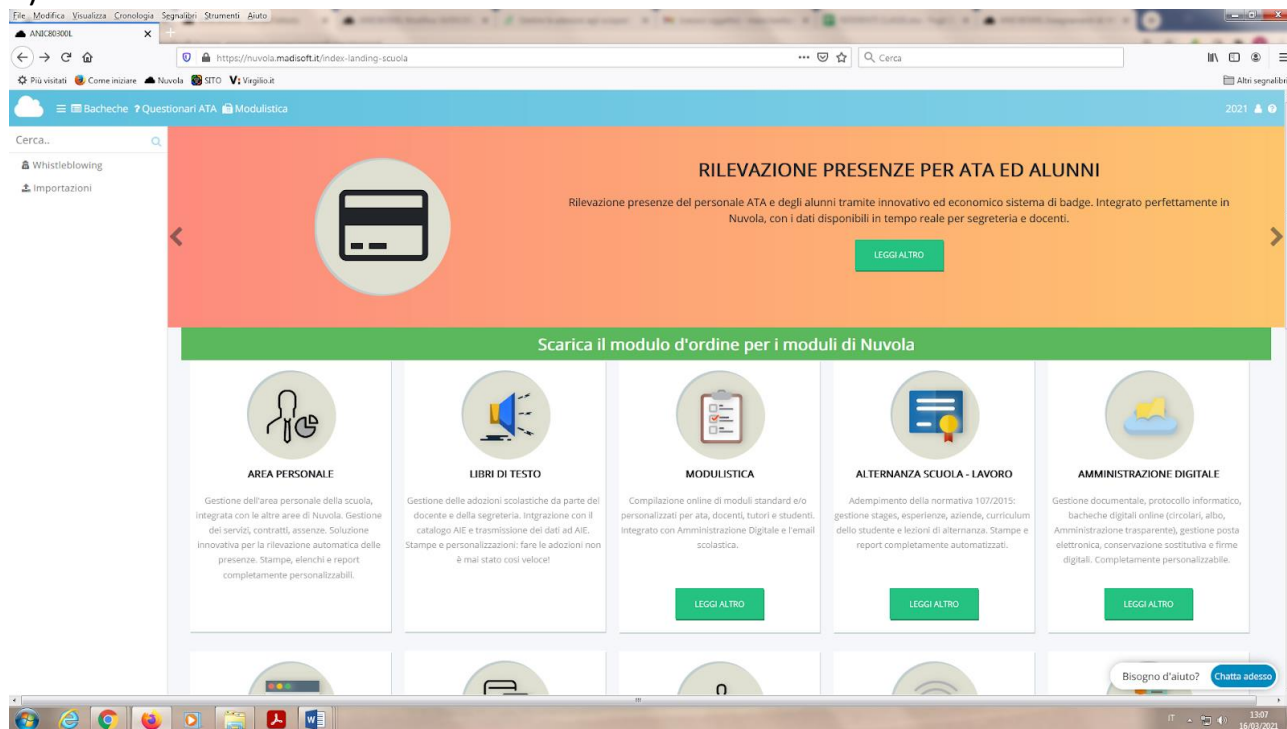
File Modifica Visualizza Cronologia Segnalibri Strumenti Aiuto

ANIC80300L

https://nuvola.madisoft.it/index-landing-scuola

Cerca

Più visitati Come iniziare Nuvola SITO Virgilio.it

Altri segnalibri

Bacheche Questionari ATA Modulistica

2021

Cerca..

Whistleblowing

Importazioni

RILEVAZIONE PRESENZE PER ATA ED ALUNNI

Rilevazione presenze del personale ATA e degli alunni tramite innovativo ed economico sistema di badge. Integrato perfettamente in Nuvola, con i dati disponibili in tempo reale per segreteria e docenti.

LEGGI ALTRO

Scarica il modulo d'ordine per i moduli di Nuvola

AREA PERSONALE

Gestione dell'area personale della scuola, integrata con le altre aree di Nuvola. Gestione dei servizi, contratti, assenze. Soluzione innovativa per la rilevazione automatica delle presenze. Stampe, elenchi e report completamente personalizzabili.

LIBRI DI TESTO

Gestione delle adozioni scolastiche da parte del docente e della segreteria. Intgrazione con il catalogo AIE e trasmissione dei dati ad AIE. Stampe e personalizzazioni: fare le adozioni non è mai stato così veloce!

MODULISTICA

Compilazione online di moduli standard e/o personalizzati per ata, docenti, tutori e studenti. Integrato con Amministrazione Digitale e l'email scolastica.

LEGGI ALTRO

ALTERNANZA SCUOLA - LAVORO

Adempimento della normativa 107/2015: gestione stages, esperienze, aziende, curriculum dello studente e lezioni di alternanza. Stampe e report completamente automatizzati.

LEGGI ALTRO

AMMINISTRAZIONE DIGITALE

Gestione documentale, protocollo informatico, bacheche digitali online (circolari, albo, Amministrazione trasparente), gestione posta elettronica, conservazione sostitutiva e firme digitali. Completamente personalizzabile.

LEGGI ALTRO

Bisogno d'aiuto? Chatta adesso

IT 13:07 16/03/2021